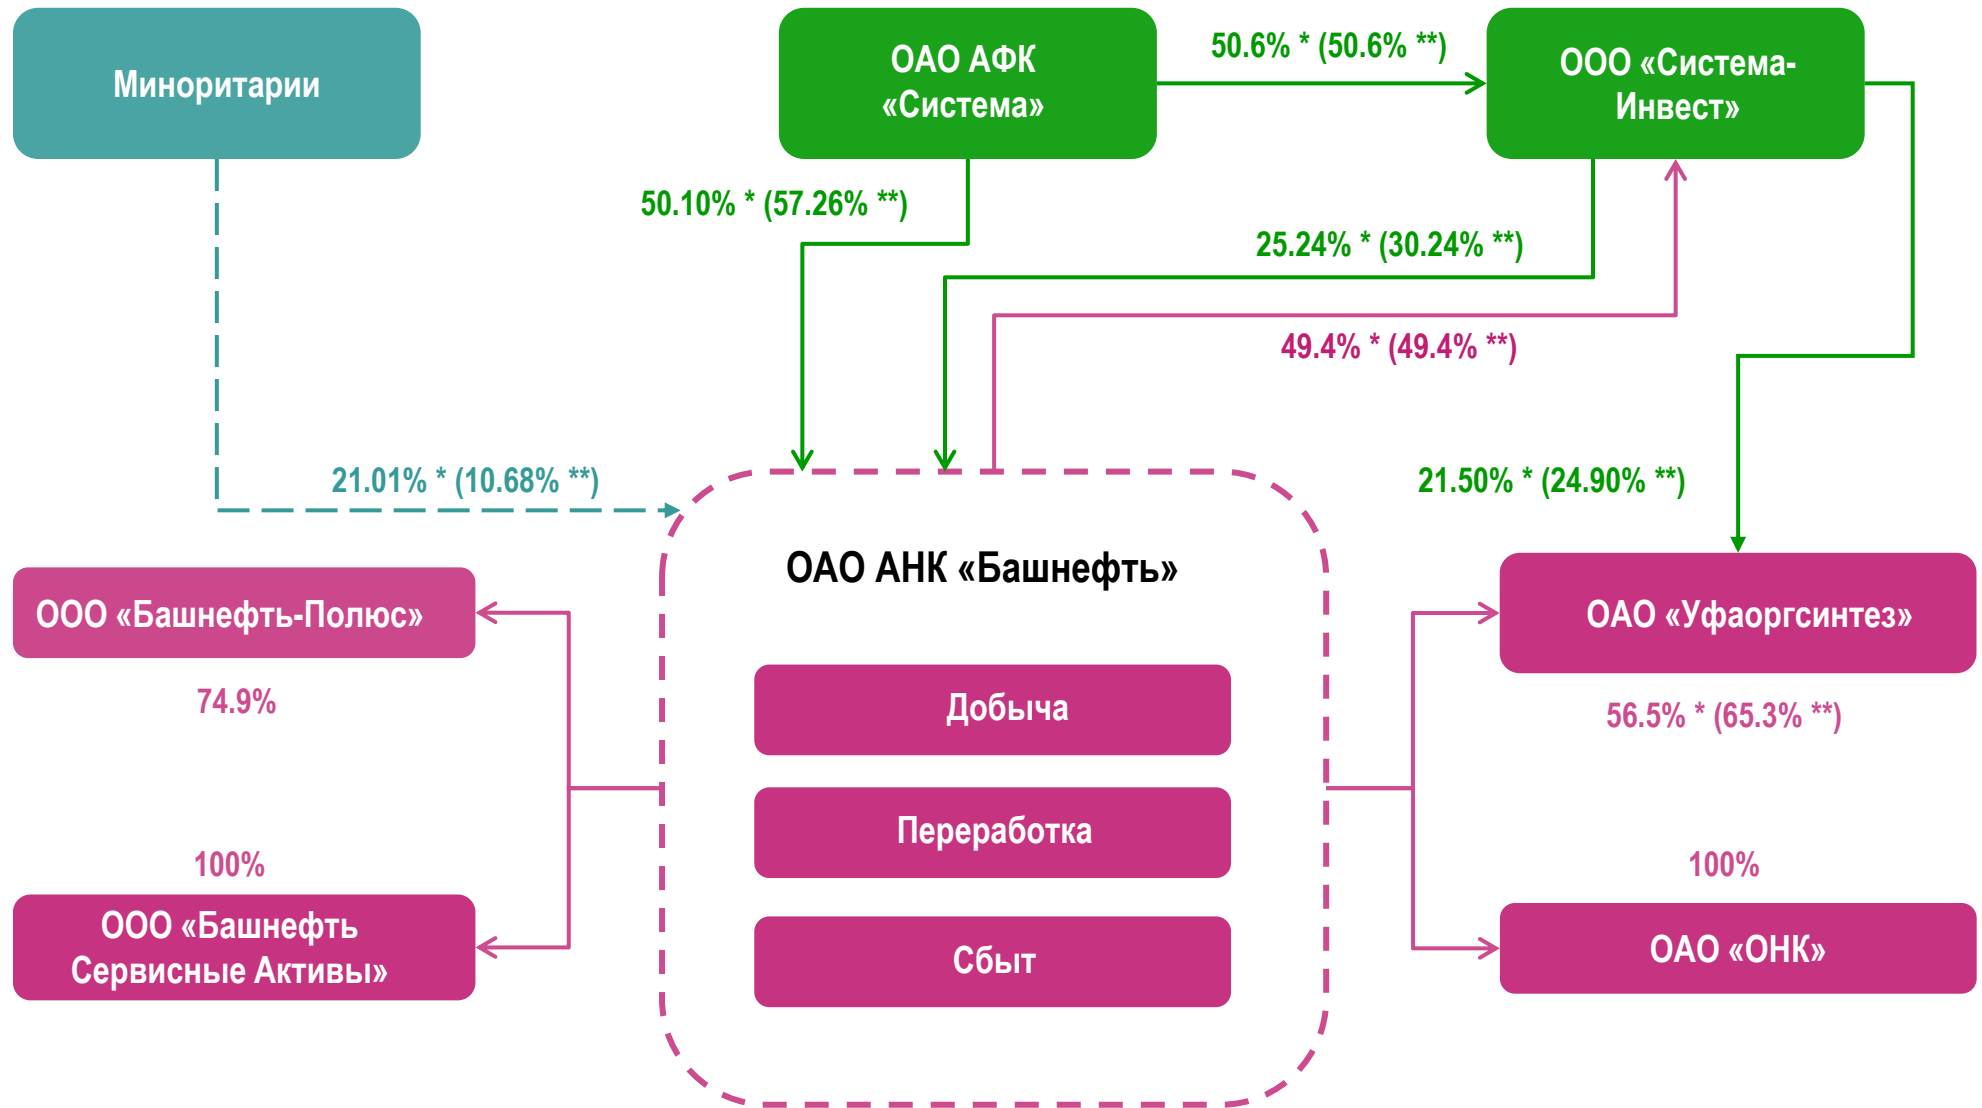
Миноритарии

ОАО АФК «Система»

50.6% * (50.6% **)

ООО «Система-Инвест»

50.10% * (57.26% **)

25.24% * (30.24% **)

49.4% * (49.4% **)

21.01% * (10.68% **)

21.50% * (24.90% **)

ОАО АНК «Башнефть»

ООО «Башнефть-Полюс»

74.9%

Добыча

Переработка

Сбыт

100%

ООО «Башнефть Сервисные Активы»

ОАО «Уфаоргсинтез»

56.5% * (65.3% **)

100%

ОАО «ОНК»